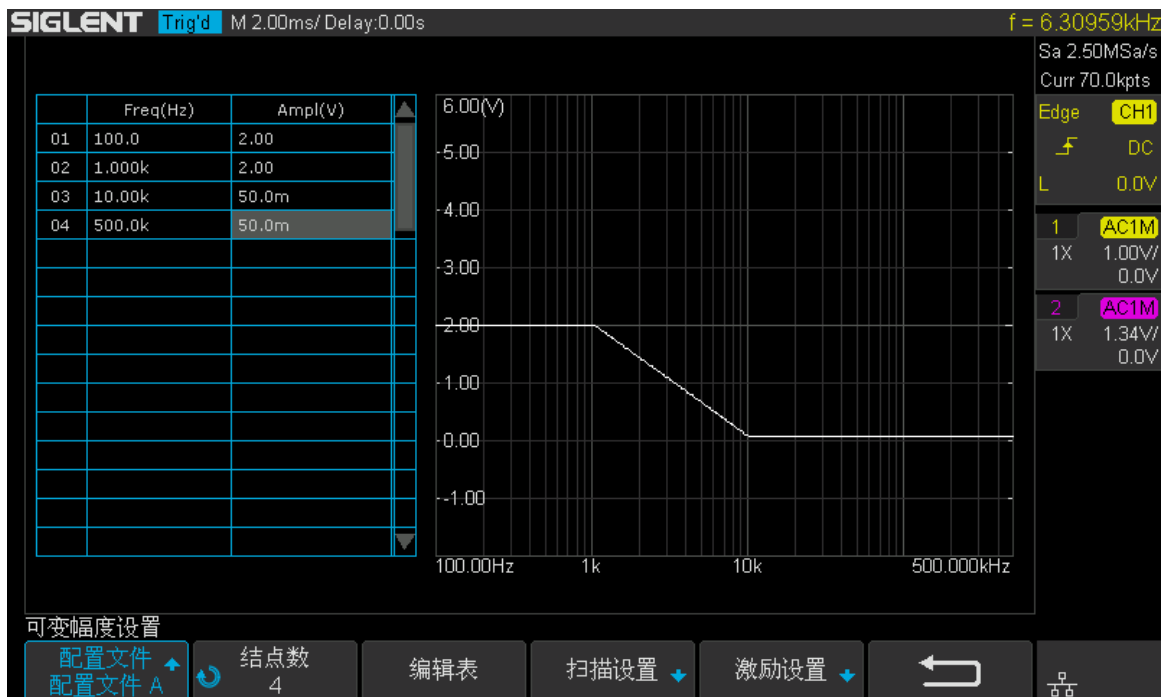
SIGLENT Trig'd M 2.00ms/ Delay:0.00s f = 6.30959kHz

Sa 2.50MSa/s
Curr 70.0kpts
Edge CH1
DC
L 0.0V
1 AC1M
1X 1.00V/
0.0V
2 AC1M
1X 1.34V/
0.0V

| | Freq(Hz) | Ampl(V) |
|---|---|---|
| 01 | 100.0 | 2.00 |
| 02 | 1.000k | 2.00 |
| 03 | 10.00k | 50.0m |
| 04 | 500.0k | 50.0m |

6.00(V)
5.00
4.00
3.00
2.00
1.00
0.00
-1.00
100.00Hz 1k 10k 500.000kHz

可变幅度设置
配置文件 配置文件 A
结点数 4
编辑表
扫描设置
激励设置